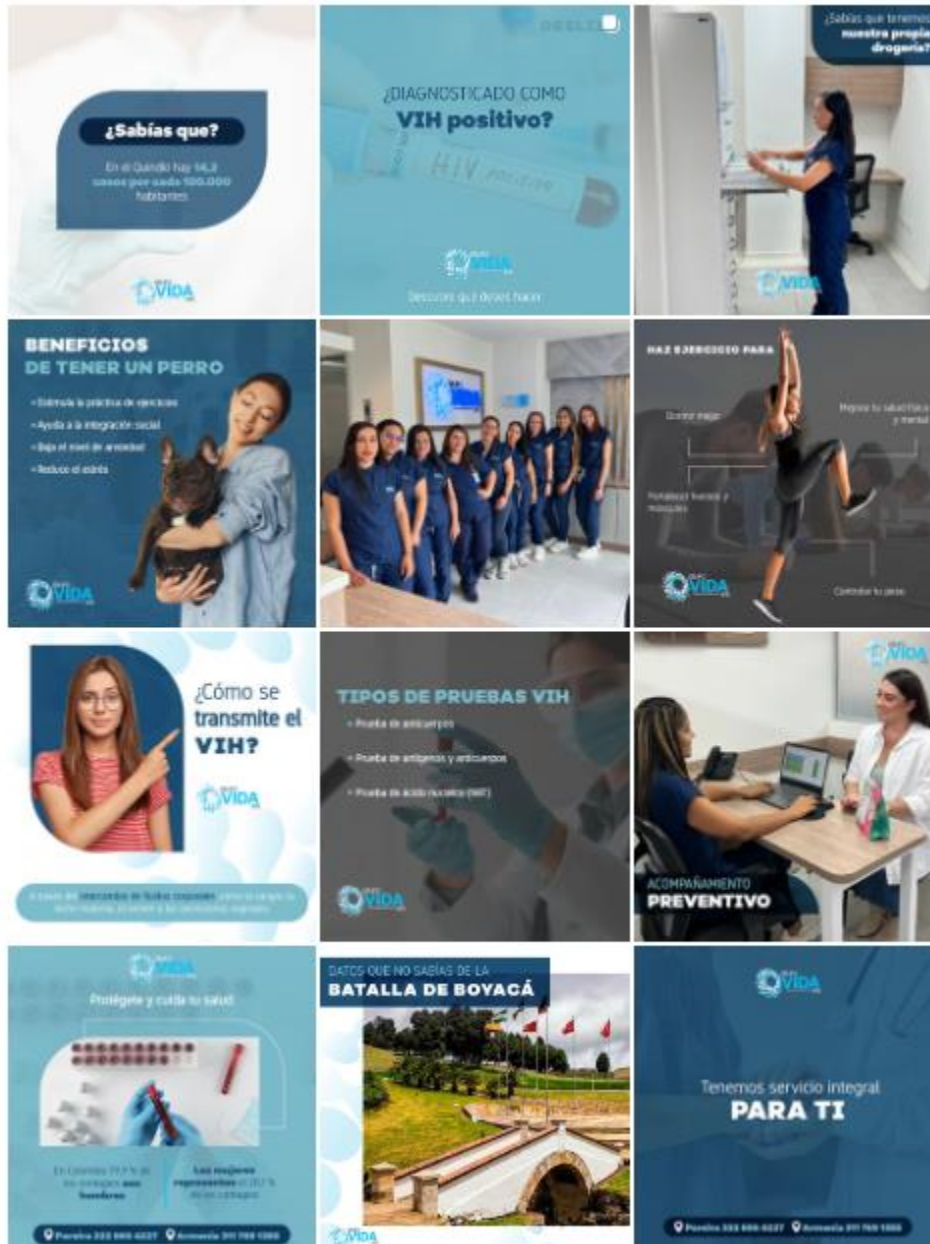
¿Sabías que?

En el Quindío hay 14,3 casos por cada 100.000 habitantes

VIDA

¿DIAGNOSTICADO COMO VIH positivo?

HIV

VIDA

Descubre qué debes hacer

¿Sabías que tenemos nuestra propia droguería?

VIDA

BENEFICIOS DE TENER UN PERRO

- Estimula la práctica de ejercicios
- Ayuda a la integración social
- Baja el nivel de ansiedad
- Reduce el estrés

VIDA

HAZ EJERCICIO PARA

Dormir mejor

Mejorar tu salud física y mental

Fortalecer huesos y músculos

Controlar tu peso

VIDA

¿Cómo se transmite el VIH?

VIDA

A través del intercambio de fluidos corporales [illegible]

TIPOS DE PRUEBAS VIH

- Prueba de anticuerpos
- Prueba de antígenos y anticuerpos
- Prueba de ácido nucleico (NAT)

VIDA

VIDA

ACOMPAÑAMIENTO PREVENTIVO

VIDA

Protégete y cuida tu salud

En Colombia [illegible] de los contagios son hombres

Las mujeres representan el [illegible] de los contagios

Pereira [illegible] Armenia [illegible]

DATOS QUE NO SABÍAS DE LA BATALLA DE BOYACÁ

VIDA

VIDA

Tenemos servicio integral PARA TI

Pereira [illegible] Armenia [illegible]